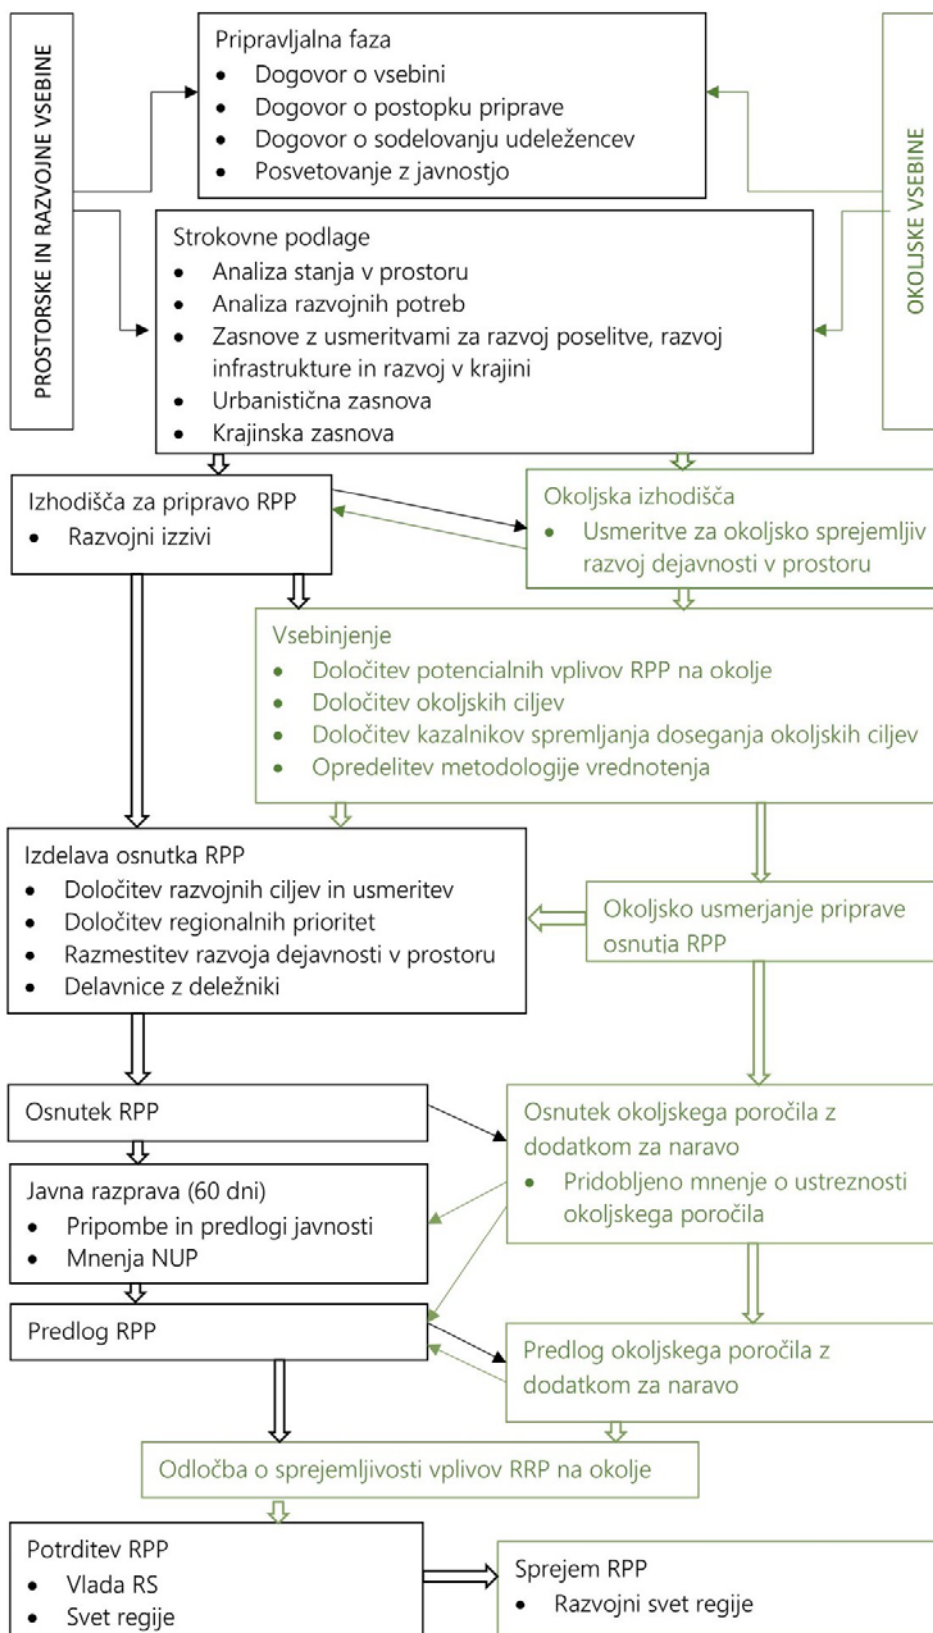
PROSTORSKE IN RAZVOJNE VSEBINE

Pripravljalna faza
- Dogovor o vsebini
- Dogovor o postopku priprave
- Dogovor o sodelovanju udeležencev
- Posvetovanje z javnostjo

OKOLJSKE VSEBINE

Strokovne podlage
- Analiza stanja v prostoru
- Analiza razvojnih potreb
- Zasnove z usmeritvami za razvoj poselitve, razvoj infrastrukture in razvoj v krajini
- Urbanistična zasnova
- Krajinska zasnova

Izhodišča za pripravo RPP
- Razvojni izzivi

Okoljska izhodišča
- Usmeritve za okoljsko sprejemljiv razvoj dejavnosti v prostoru

Vsebinjenje
- Določitev potencialnih vplivov RPP na okolje
- Določitev okoljskih ciljev
- Določitev kazalnikov spremljanja doseganja okoljskih ciljev
- Opredelitev metodologije vrednotenja

Izdelava osnutka RPP
- Določitev razvojnih ciljev in usmeritev
- Določitev regionalnih prioritet
- Razmestitev razvoja dejavnosti v prostoru
- Delavnice z deležniki

Okoljsko usmerjanje priprave osnutja RPP

Osnutek RPP

Osnutek okoljskega poročila z dodatkom za naravo
- Pridobljeno mnenje o ustreznosti okoljskega poročila

Javna razprava (60 dni)
- Pripombe in predlogi javnosti
- Mnenja NUP

Predlog RPP

Predlog okoljskega poročila z dodatkom za naravo

Odločba o sprejemljivosti vplivov RRP na okolje

Potrditev RPP
- Vlada RS
- Svet regije

Sprejem RPP
- Razvojni svet regije